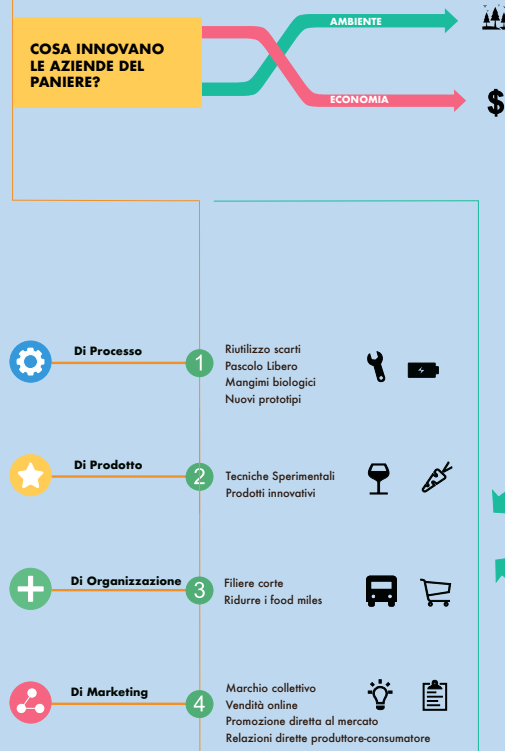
COSA INNOVANO LE AZIENDE DEL PANIERE?

AMBIENTE

ECONOMIA

$

Di Processo

1

Riutilizzo scarti
Pascolo Libero
Mangimi biologici
Nuovi prototipi

Di Prodotto

2

Tecniche Sperimentali
Prodotti innovativi

Di Organizzazione

3

Filiere corte
Ridurre i food miles

Di Marketing

4

Marchio collettivo
Vendità online
Promozione diretta al mercato
Relazioni dirette produttore-consumatore